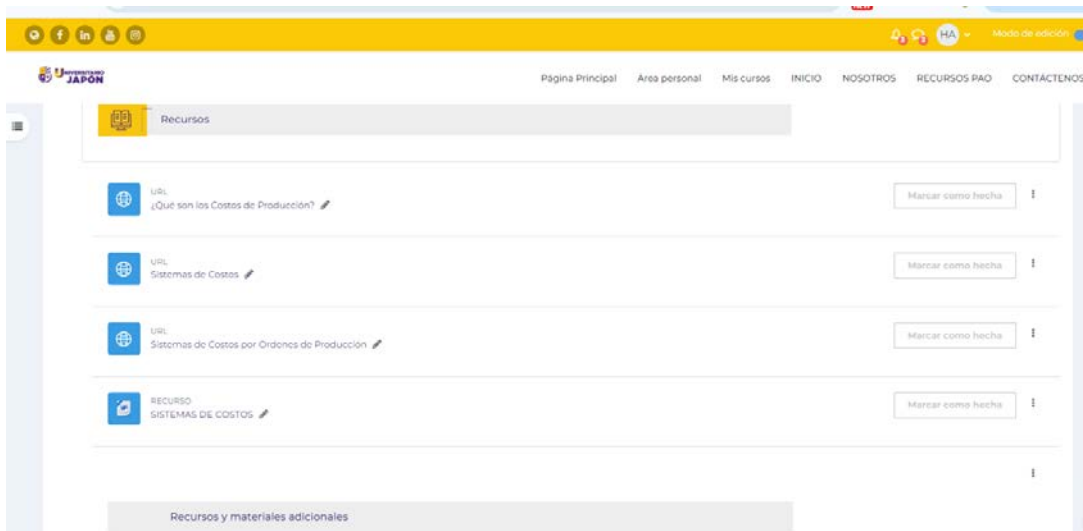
HA Modo de edición

UNIVERSITARIO JAPÓN

Página Principal Área personal Mis cursos INICIO NOSOTROS RECURSOS PAO CONTACTENOS

Recursos

URL
¿Qué son los Costos de Producción?

Marcar como hecha

URL
Sistemas de Costos

Marcar como hecha

URL
Sistemas de Costos por Ordenes de Producción

Marcar como hecha

RECURSO
SISTEMAS DE COSTOS

Marcar como hecha

Recursos y materiales adicionales